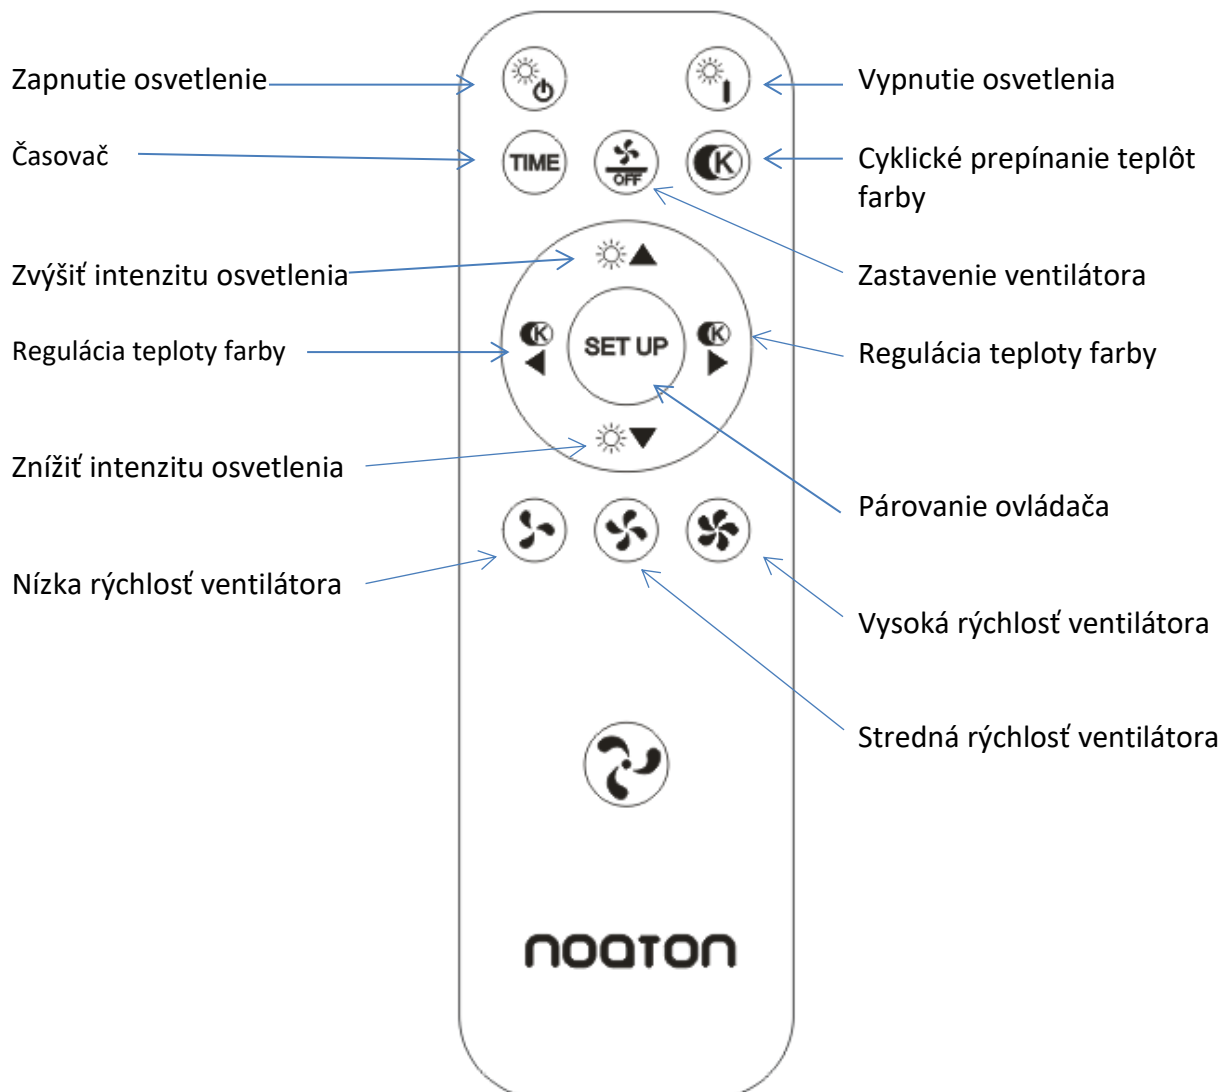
Zapnutie osvetlenie

Vypnutie osvetlenia

Časovač

TIME

OFF

K

Cyklické prepínanie teplôt farby

Zvýšiť intenzitu osvetlenia

Zastavenie ventilátora

K

SET UP

K

Regulácia teploty farby

Regulácia teploty farby

Znížiť intenzitu osvetlenia

Párovanie ovládača

Nízka rýchlosť ventilátora

Vysoká rýchlosť ventilátora

Stredná rýchlosť ventilátora

nooton